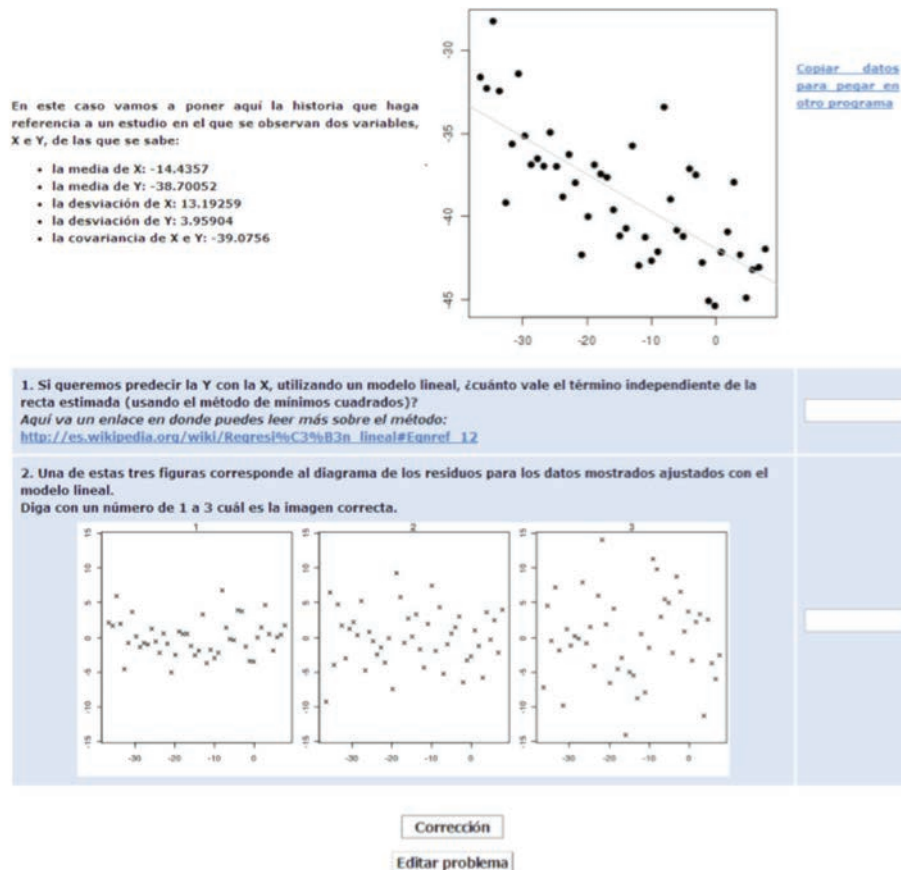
En este caso vamos a poner aquí la historia que haga referencia a un estudio en el que se observan dos variables, X e Y, de las que se sabe:

- la media de X: -14.4357
- la media de Y: -38.70052
- la desviación de X: 13.19259
- la desviación de Y: 3.95904
- la covariancia de X e Y: -39.0756

-30
-35
-40
-45
-30 -20 -10 0

Copiar datos para pegar en otro programa

1. Si queremos predecir la Y con la X, utilizando un modelo lineal, ¿cuánto vale el término independiente de la recta estimada (usando el método de mínimos cuadrados)?
*Aquí va un enlace en donde puedes leer más sobre el método:*
http://es.wikipedia.org/wiki/Regresi%C3%B3n_lineal#Eqnref_12

2. Una de estas tres figuras corresponde al diagrama de los residuos para los datos mostrados ajustados con el modelo lineal.
Diga con un número de 1 a 3 cuál es la imagen correcta.

1
15 10 5 0 -5 -10 -15
-30 -20 -10 0

2
15 10 5 0 -5 -10 -15
-30 -20 -10 0

3
15 10 5 0 -5 -10 -15
-30 -20 -10 0

Corrección

Editar problema